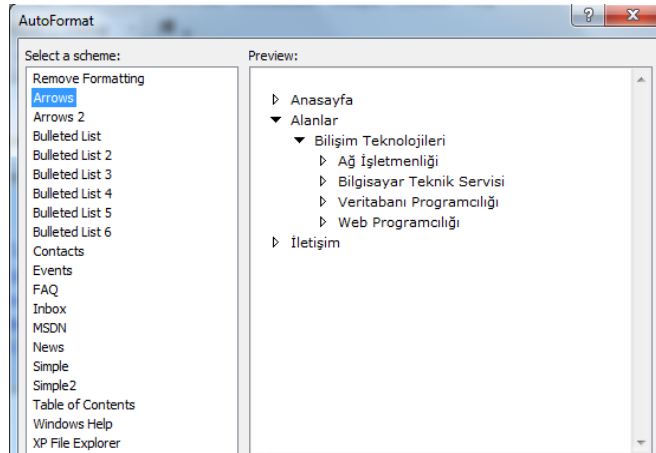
AutoFormat

?

Select a scheme:

Remove Formatting
Arrows
Arrows 2
Bulleted List
Bulleted List 2
Bulleted List 3
Bulleted List 4
Bulleted List 5
Bulleted List 6
Contacts
Events
FAQ
Inbox
MSDN
News
Simple
Simple2
Table of Contents
Windows Help
XP File Explorer

Preview:

Anasayfa
Alanlar
Bilişim Teknolojileri
Ağ İşletmenliği
Bilgisayar Teknik Servisi
Veritabanı Programcılığı
Web Programcılığı
İletişim